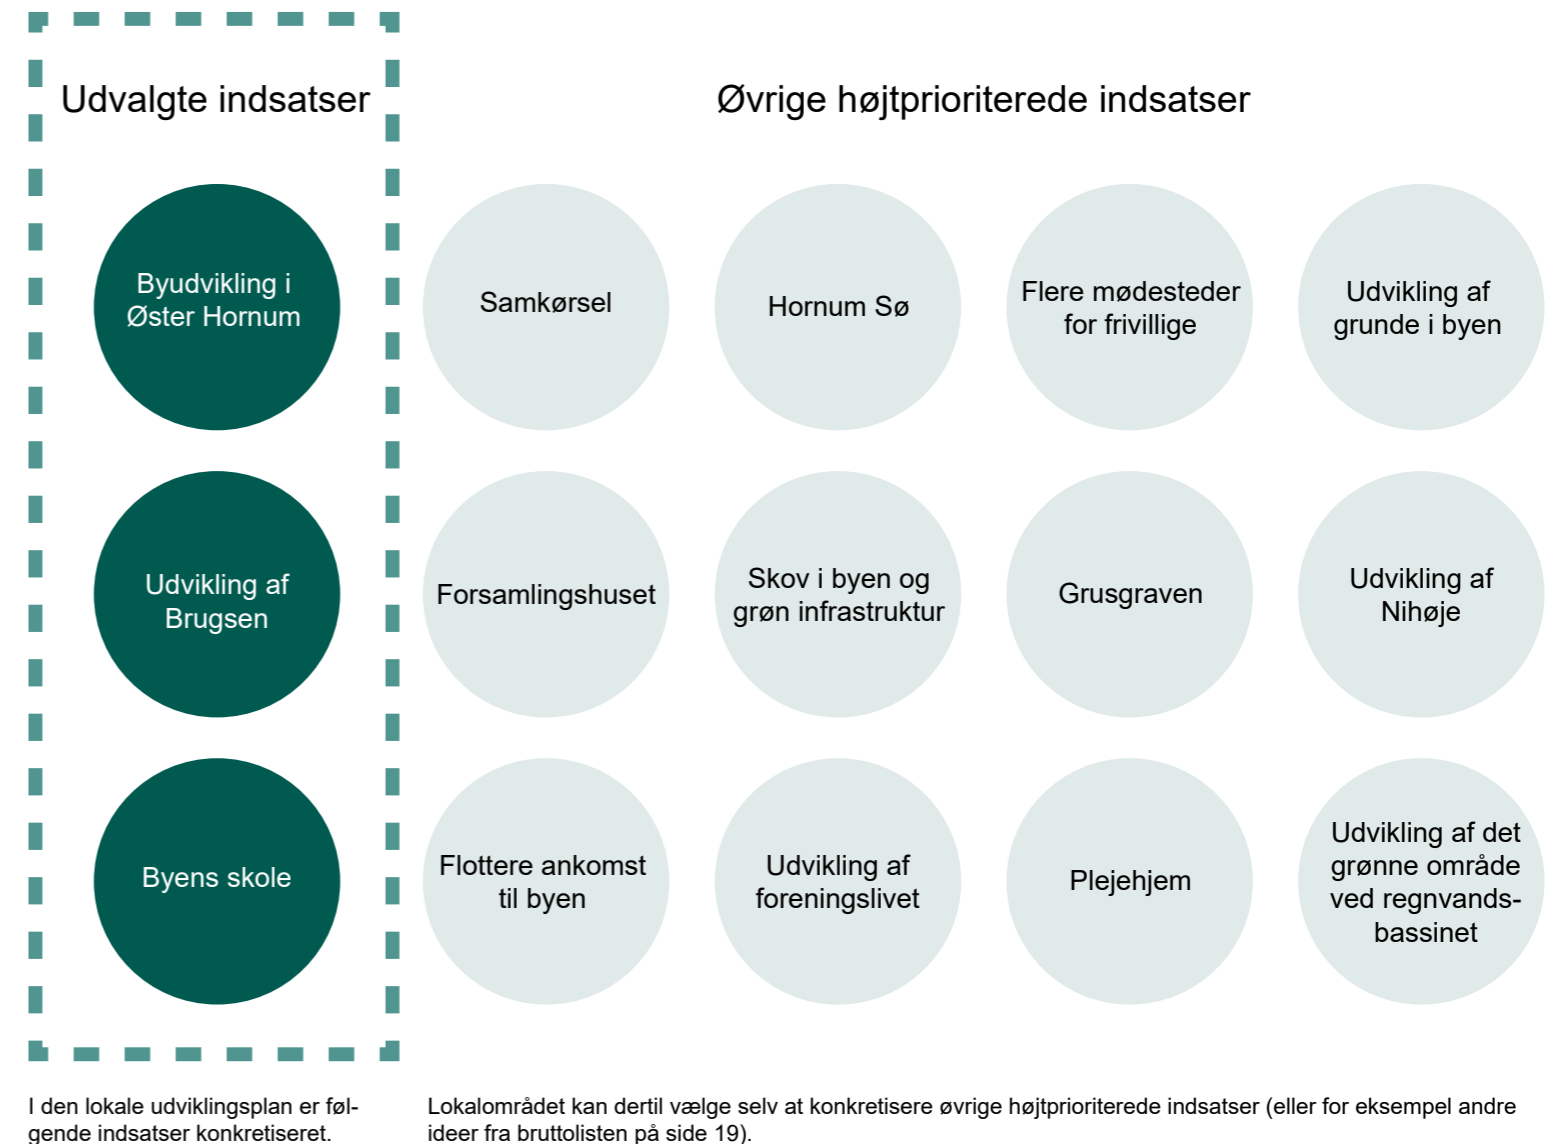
Udvalgte indsatser

Byudvikling i Øster Hornum

Udvikling af Brugsen

Byens skole

Øvrige højtprioriterede indsatser

Samkørsel

Hornum Sø

Flere mødesteder for frivillige

Udvikling af grunde i byen

Forsamlingshuset

Skov i byen og grøn infrastruktur

Grusgraven

Udvikling af Nihøje

Flottere ankomst til byen

Udvikling af foreningslivet

Plejehjem

Udvikling af det grønne område ved regnvandsbassinet

I den lokale udviklingsplan er følgende indsatser konkretiseret.

Lokalområdet kan dertil vælge selv at konkretisere øvrige højtprioriterede indsatser (eller for eksempel andre ideer fra bruttolisten på side 19).